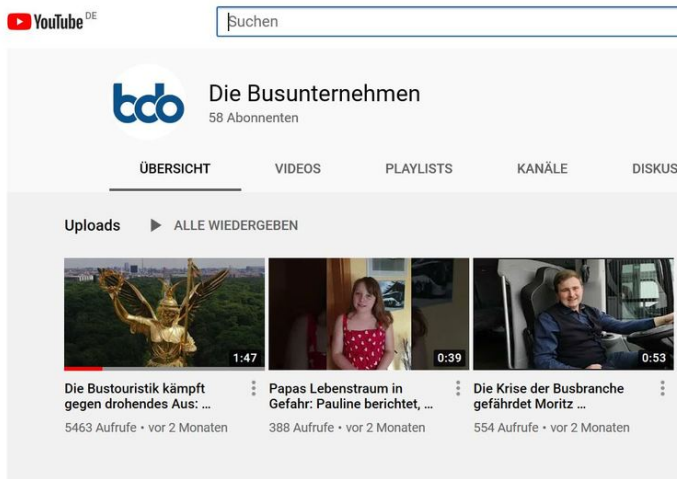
YouTube DE

Suchen

bdo

Die Busunternehmen
58 Abonnenten

ÜBERSICHT VIDEOS PLAYLISTS KANÄLE DISKUS

Uploads ALLE WIEDERGEBEN

1:47
Die Bustouristik kämpft gegen drohendes Aus: ...
5463 Aufrufe • vor 2 Monaten

0:39
Papas Lebenstraum in Gefahr: Pauline berichtet, ...
388 Aufrufe • vor 2 Monaten

0:53
Die Krise der Busbranche gefährdet Moritz ...
554 Aufrufe • vor 2 Monaten